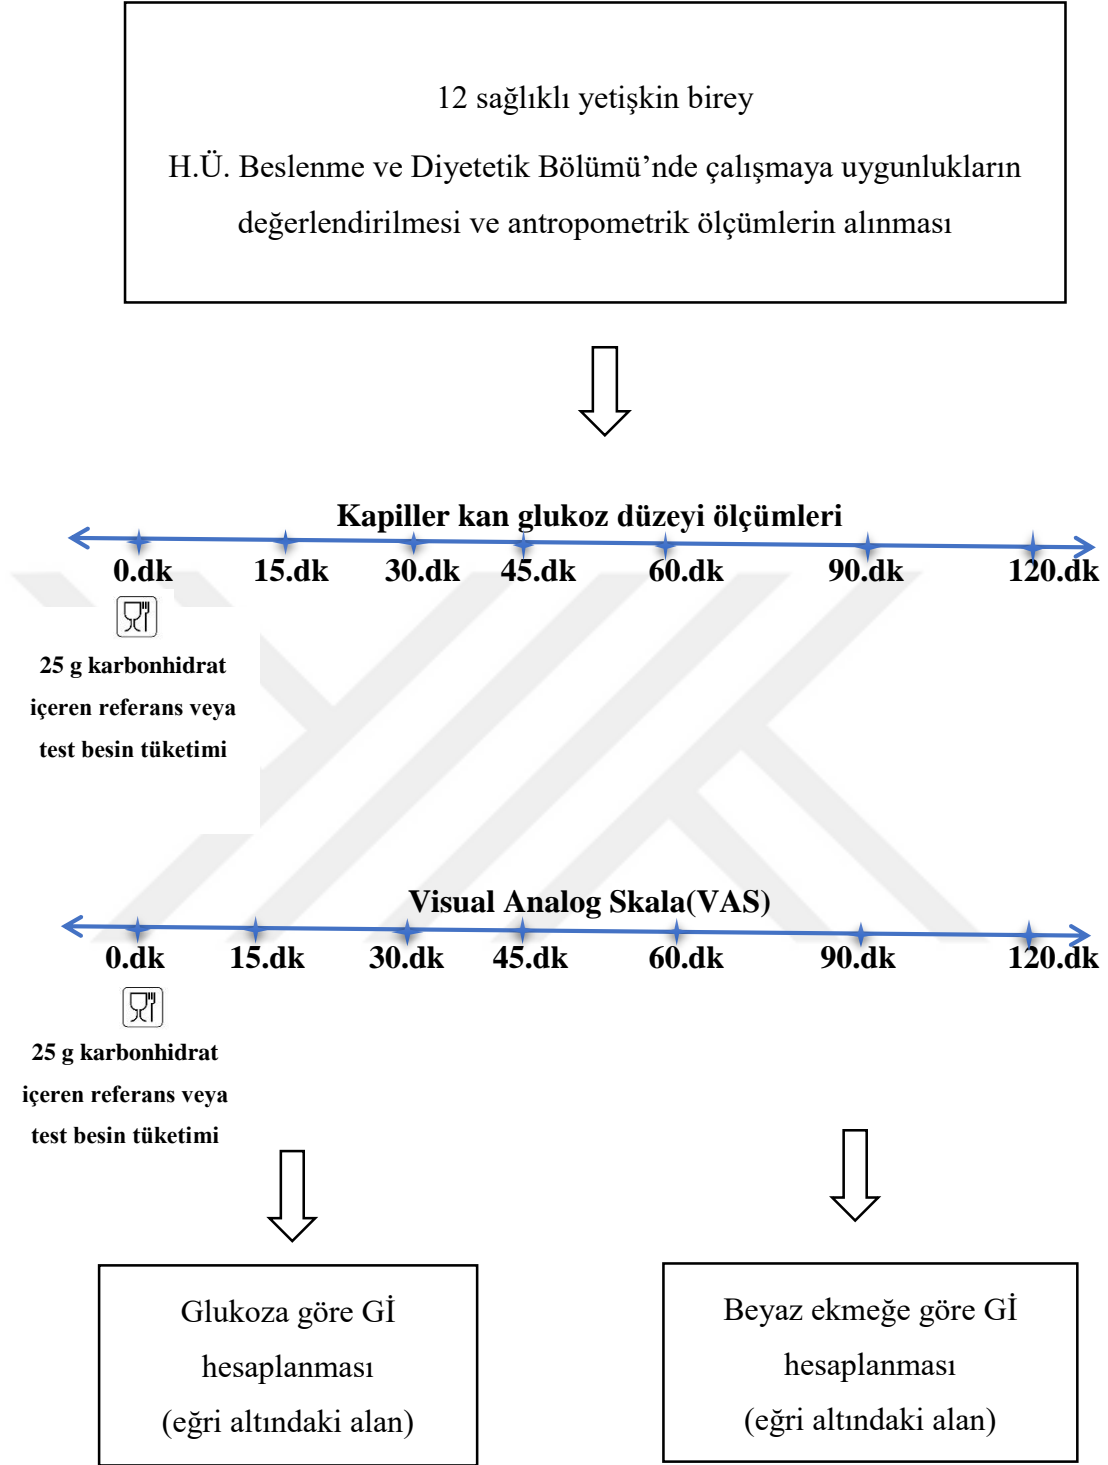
12 sağlıklı yetişkin birey

H.Ü. Beslenme ve Diyetetik Bölümü'nde çalışmaya uygunlukların değerlendirilmesi ve antropometrik ölçümlerin alınması

Kapiller kan glukoz düzeyi ölçümleri

0.dk 15.dk 30.dk 45.dk 60.dk 90.dk 120.dk

25 g karbonhidrat içeren referans veya test besin tüketimi

Visual Analog Skala(VAS)

0.dk 15.dk 30.dk 45.dk 60.dk 90.dk 120.dk

25 g karbonhidrat içeren referans veya test besin tüketimi

Glukoza göre Gİ hesaplanması (eğri altındaki alan)

Beyaz ekmeğe göre Gİ hesaplanması (eğri altındaki alan)